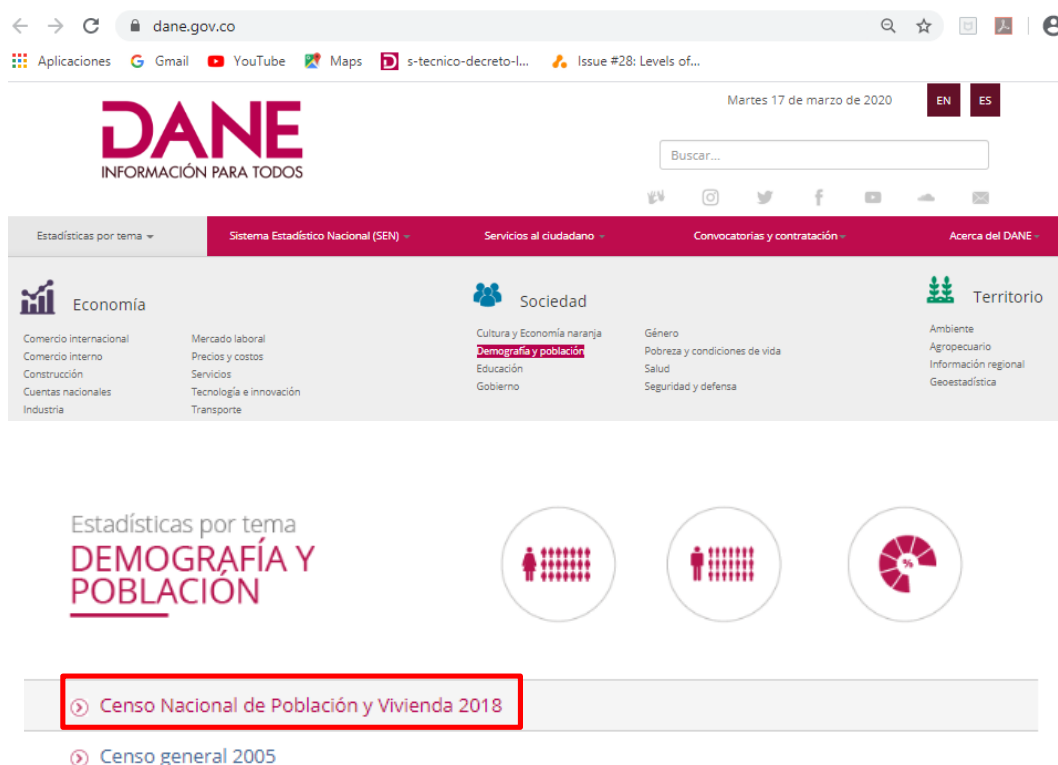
dane.gov.co

Aplicaciones Gmail YouTube Maps s-tecnico-decreto-l... Issue #28: Levels of...

DANE
INFORMACIÓN PARA TODOS

Martes 17 de marzo de 2020 EN ES

Buscar...

Estadísticas por tema
Sistema Estadístico Nacional (SEN)
Servicios al ciudadano
Convocatorias y contratación
Acerca del DANE

Economía
Comercio internacional
Comercio interno
Construcción
Cuentas nacionales
Industria
Mercado laboral
Precios y costos
Servicios
Tecnología e innovación
Transporte

Sociedad
Cultura y Economía naranja
Demografía y población
Educación
Gobierno
Género
Pobreza y condiciones de vida
Salud
Seguridad y defensa

Territorio
Ambiente
Agropecuario
Información regional
Geoestadística

Estadísticas por tema
DEMOGRAFÍA Y POBLACIÓN

%

Censo Nacional de Población y Vivienda 2018

Censo general 2005